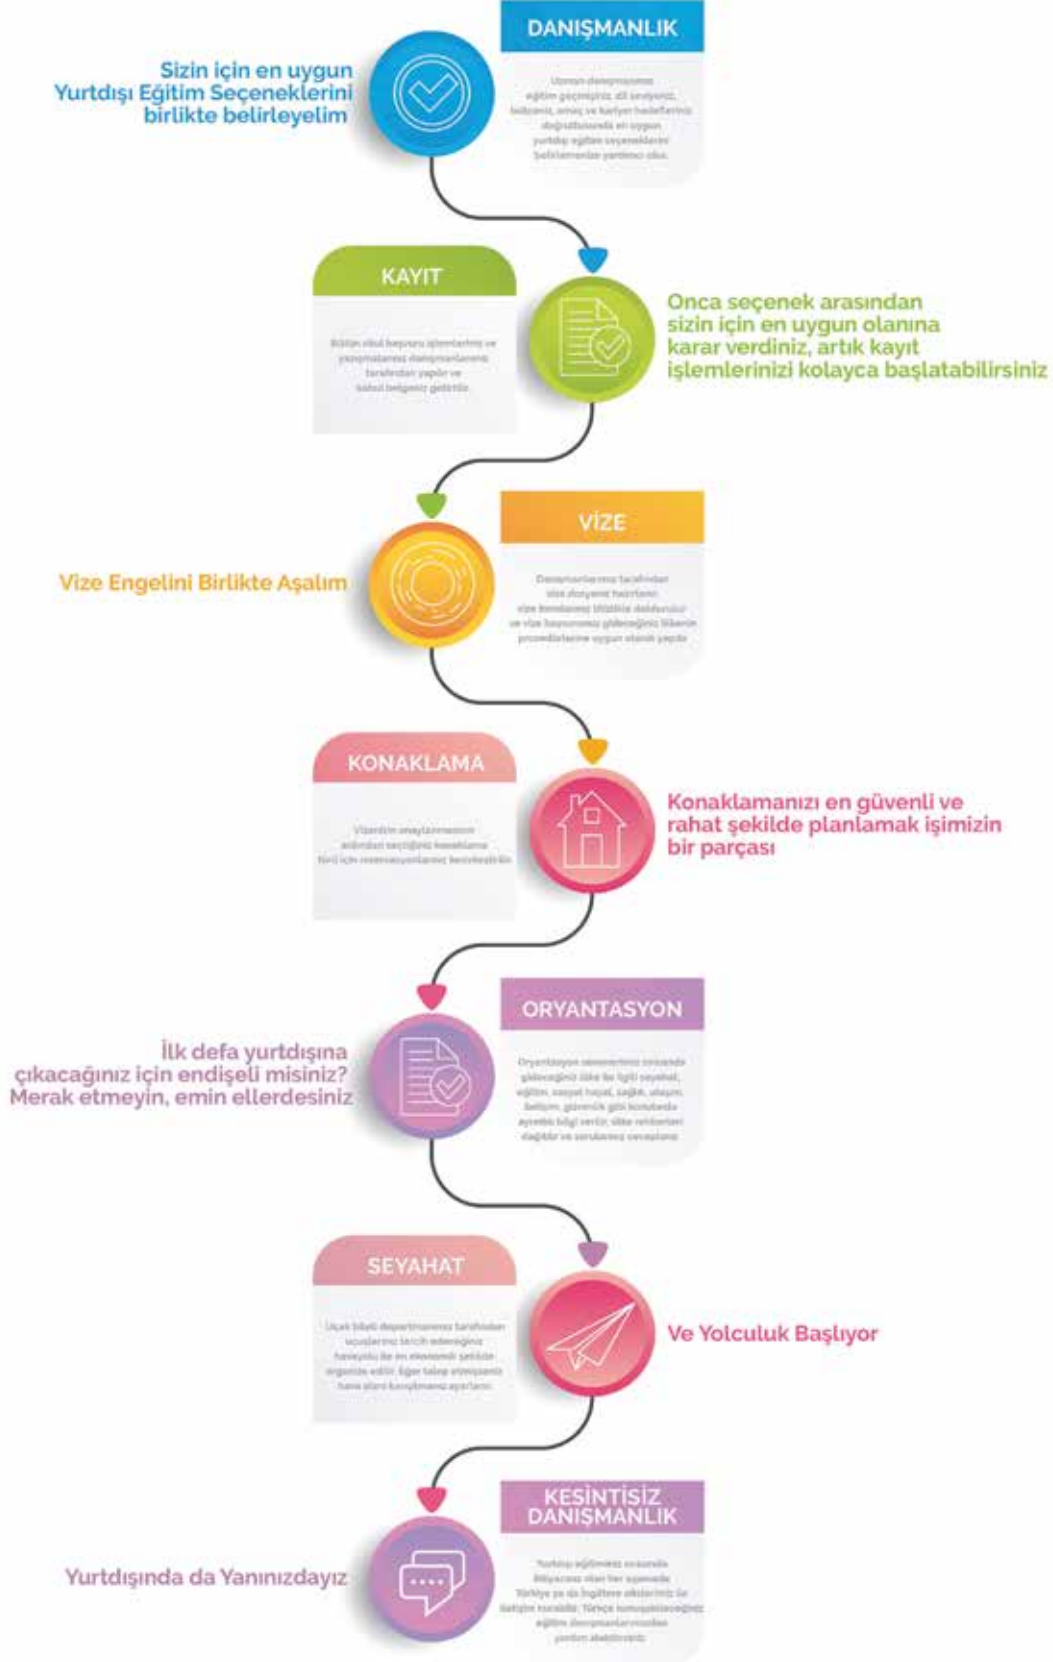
DANIŞMANLIK

Sizin için en uygun Yurtdışı Eğitim Seçeneklerini birlikte belirleyelim

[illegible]

KAYIT

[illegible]

Onca seçenek arasından sizin için en uygun olanına karar verdiniz, artık kayıt işlemlerinizi kolayca başlatabilirsiniz

VİZE

Vize Engelini Birlikte Aşalım

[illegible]

KONAKLAMA

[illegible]

Konaklamanızı en güvenli ve rahat şekilde planlamak işimizin bir parçası

ORYANTASYON

İlk defa yurtdışına çıkacağınız için endişeli misiniz? Merak etmeyin, emin ellerdesiniz

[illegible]

SEYAHAT

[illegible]

Ve Yolculuk Başlıyor

KESİNTİSİZ DANIŞMANLIK

Yurtdışında da Yanınızdayız

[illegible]